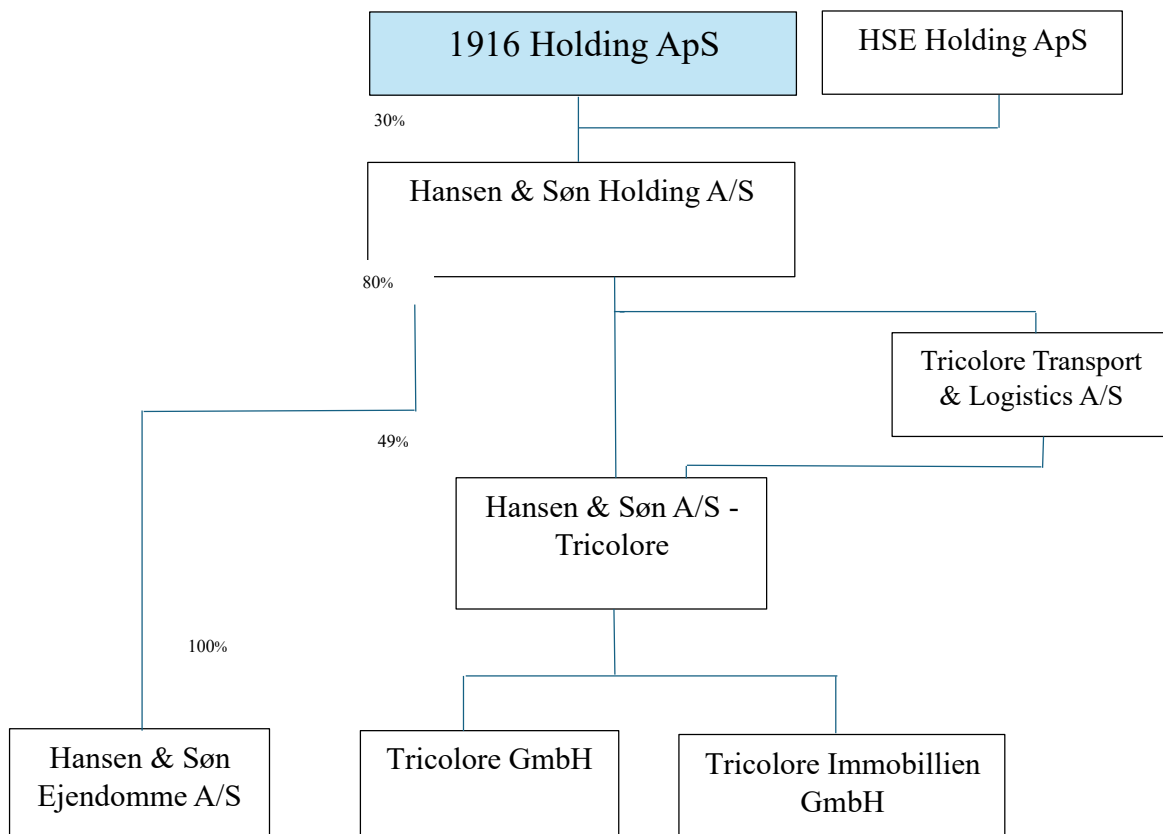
1916 Holding ApS

HSE Holding ApS

30%

Hansen & Søn Holding A/S

80%

Tricolore Transport & Logistics A/S

49%

Hansen & Søn A/S - Tricolore

100%

Hansen & Søn Ejendomme A/S

Tricolore GmbH

Tricolore Immobillien GmbH